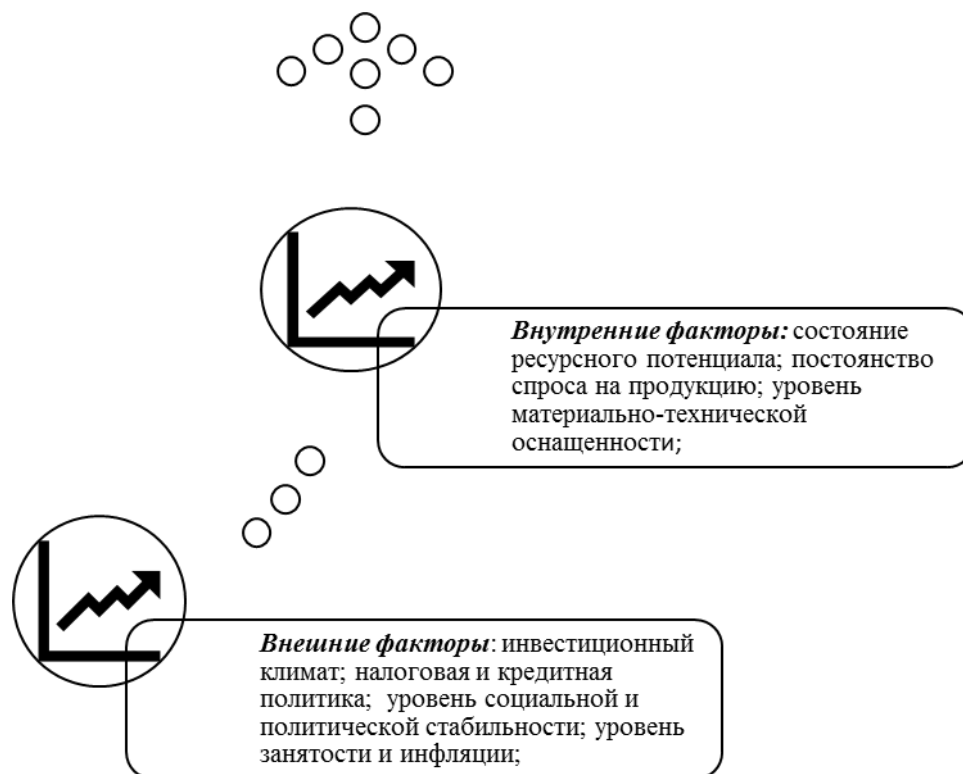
Внутренние факторы: состояние ресурсного потенциала; постоянство спроса на продукцию; уровень материально-технической оснащенности;

Внешние факторы: инвестиционный климат; налоговая и кредитная политика; уровень социальной и политической стабильности; уровень занятости и инфляции;